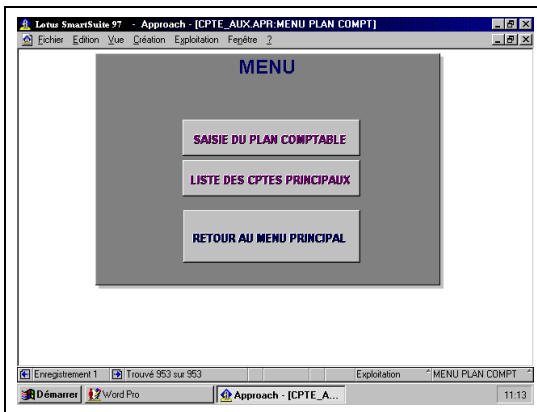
Lotus SmartSuite 97 - Approach - [CPTE_AUX.APR:MENU PLAN COMPT]

Fichier Edition Vue Création Exploitation Fenêtre ?

MENU

SAISIE DU PLAN COMPTABLE

LISTE DES CPTES PRINCIPAUX

RETOUR AU MENU PRINCIPAL

Enregistrement 1 Trouvé 953 sur 953 Exploitation MENU PLAN COMPT

Démarrer Word Pro Approach - [CPTE_A... 11:13